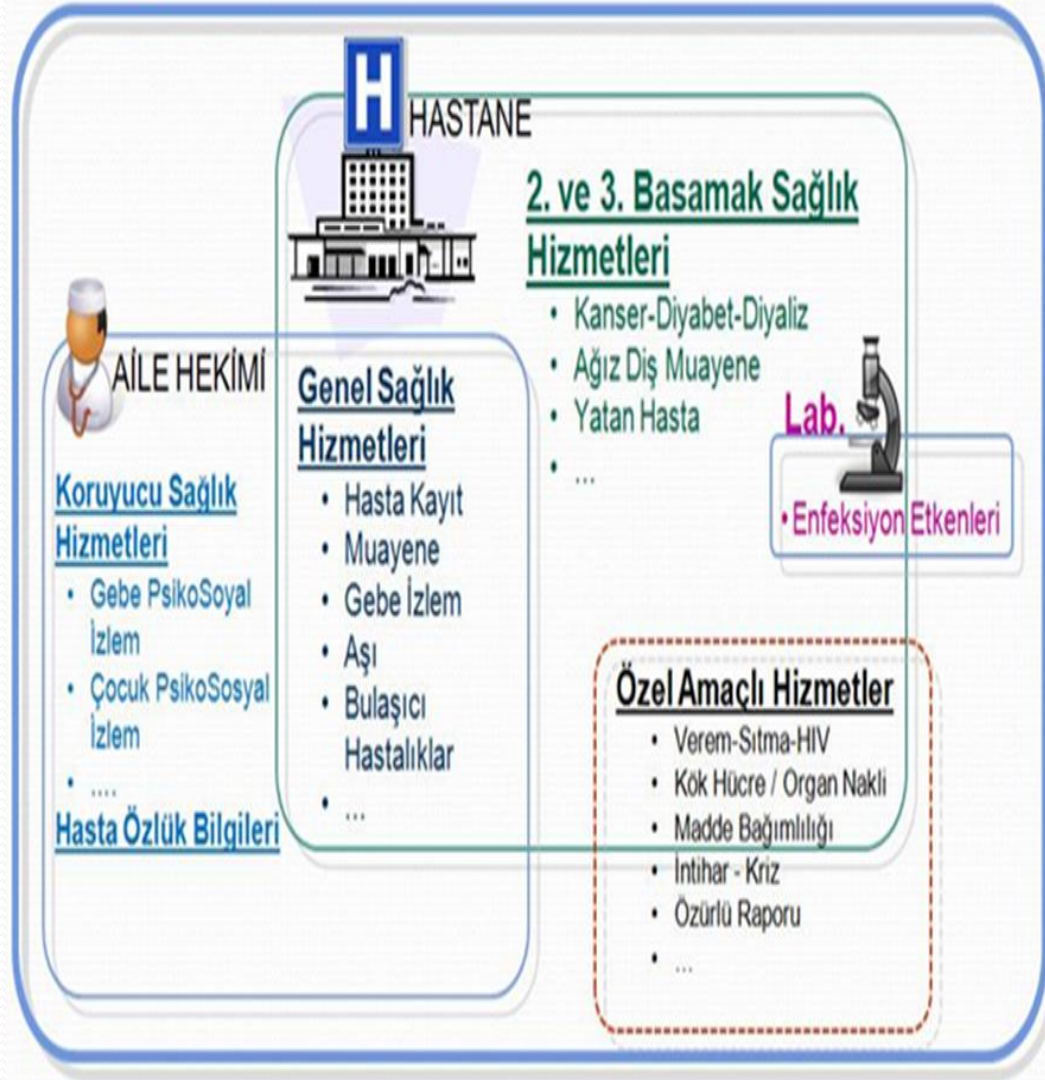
H HASTANE

2. ve 3. Basamak Sağlık Hizmetleri
• Kanser-Diyabet-Diyaliz
• Ağız Diş Muayene
• Yatan Hasta
• ...

Lab.
• Enfeksiyon Etkenleri

AİLE HEKİMİ

Koruyucu Sağlık Hizmetleri
• Gebe PsikoSoyal İzlem
• Çocuk PsikoSosyal İzlem
• ....

Hasta Özlük Bilgileri

Genel Sağlık Hizmetleri
• Hasta Kayıt
• Muayene
• Gebe İzlem
• Aşı
• Bulaşıcı Hastalıklar
• ...

Özel Amaçlı Hizmetler
• Verem-Sıtma-HIV
• Kök Hücre / Organ Nakli
• Madde Bağımlılığı
• İntihar - Kriz
• Özürlü Raporu
• ...